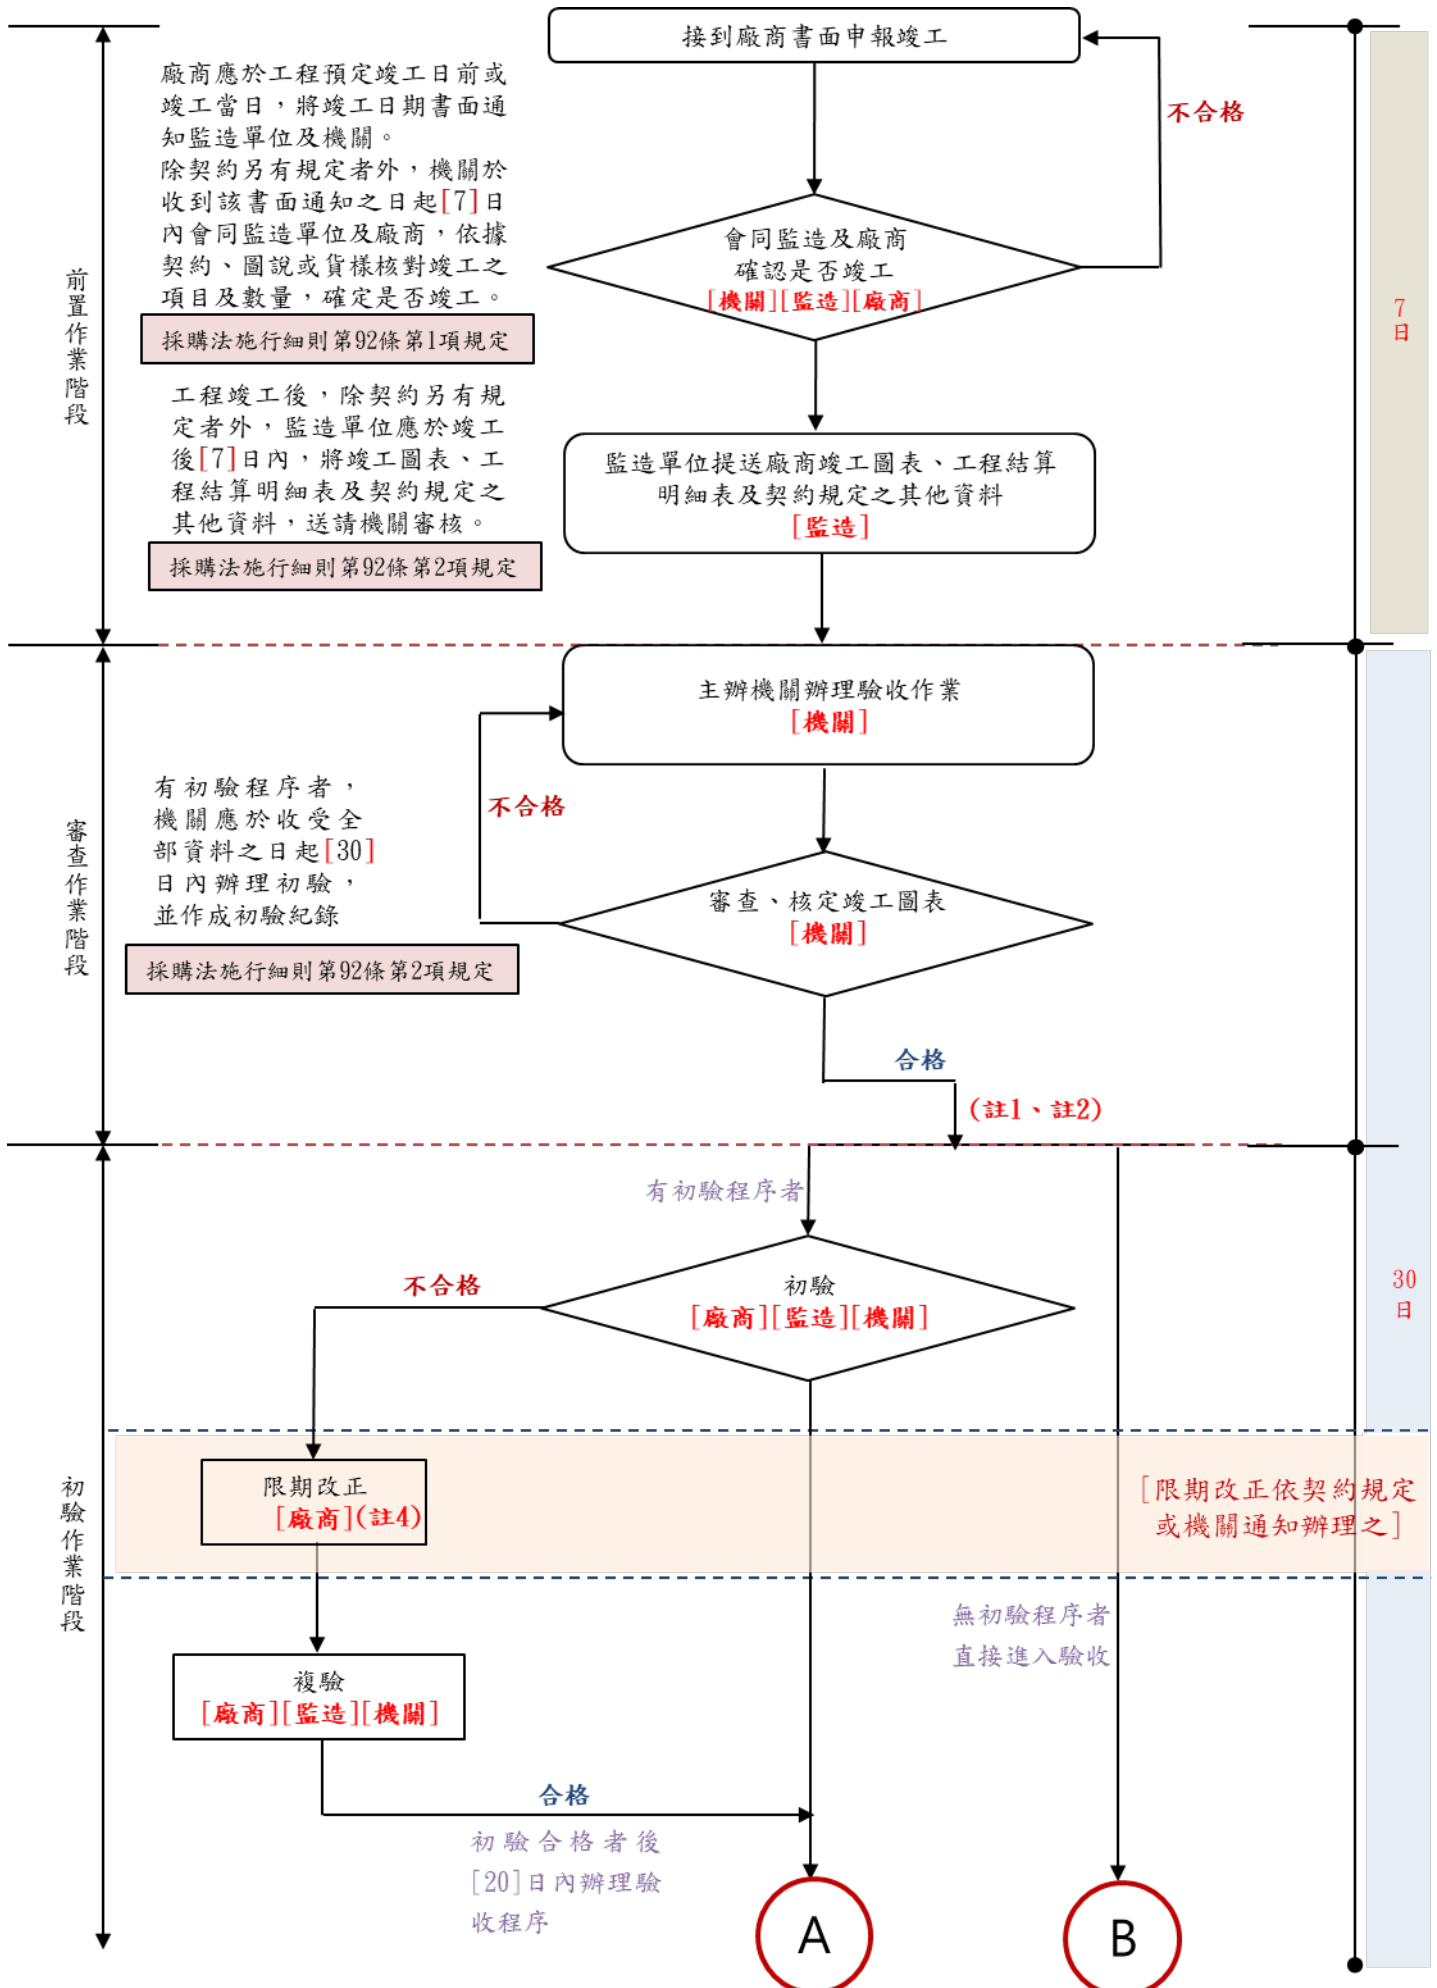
接到廠商書面申報竣工

不合格

廠商應於工程預定竣工日前或竣工當日，將竣工日期書面通知監造單位及機關。
除契約另有規定者外，機關於收到該書面通知之日起[7]日內會同監造單位及廠商，依據契約、圖說或貨樣核對竣工之項目及數量，確定是否竣工。

採購法施行細則第92條第1項規定

會同監造及廠商
確認是否竣工
[機關][監造][廠商]

前置作業階段

7日

工程竣工後，除契約另有規定者外，監造單位應於竣工後[7]日內，將竣工圖表、工程結算明細表及契約規定之其他資料，送請機關審核。

採購法施行細則第92條第2項規定

監造單位提送廠商竣工圖表、工程結算明細表及契約規定之其他資料
[監造]

主辦機關辦理驗收作業
[機關]

不合格

有初驗程序者，機關應於收受全部資料之日起[30]日內辦理初驗，並作成初驗紀錄

採購法施行細則第92條第2項規定

審查作業階段

審查、核定竣工圖表
[機關]

合格

(註1、註2)

有初驗程序者

不合格

初驗
[廠商][監造][機關]

30日

限期改正
[廠商](註4)

[限期改正依契約規定或機關通知辦理之]

初驗作業階段

無初驗程序者
直接進入驗收

複驗
[廠商][監造][機關]

合格

初驗合格者後
[20]日內辦理驗收程序

A

B